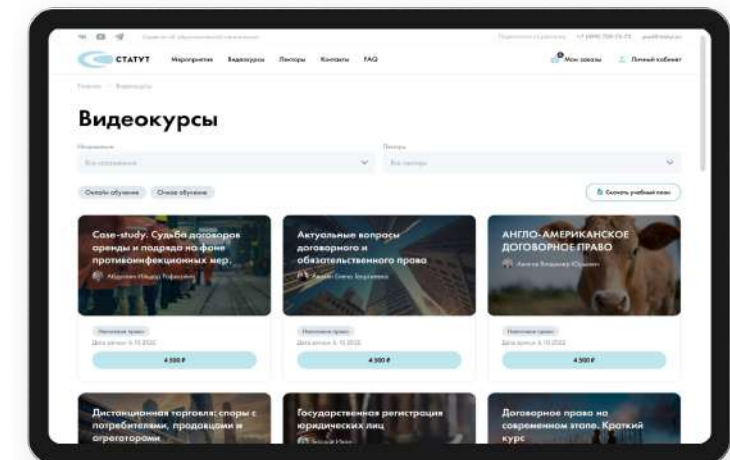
СТАТУТ Мероприятия Видеокурсы Лекторы Контакты FAQ

Мои заказы Личный кабинет

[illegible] — Видеокурсы

Видеокурсы

Все направления

Все лекторы

Онлайн обучение Очное обучение

Скачать учебный план

Case-study. Судьба договоров аренды и подряда на фоне противоинфекционных мер.

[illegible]

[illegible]

4 500 ₽

Актуальные вопросы договорного и обязательственного права

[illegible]

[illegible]

4 500 ₽

АНГЛО-АМЕРИКАНСКОЕ ДОГОВОРНОЕ ПРАВО

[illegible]

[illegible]

4 500 ₽

Дистанционная торговля: споры с потребителями, продавцами и агрегаторами

Государственная регистрация юридических лиц

Договорное право на современном этапе. Краткий курс